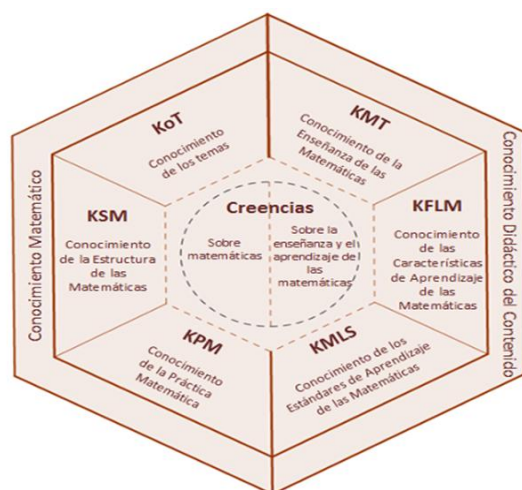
Conocimiento Matemático

Conocimiento Didáctico del Contenido

KoT
Conocimiento de los temas

KMT
Conocimiento de la Enseñanza de las Matemáticas

KSM
Conocimiento de la Estructura de las Matemáticas

Creencias
Sobre matemáticas
Sobre la enseñanza y el aprendizaje de las matemáticas

KFLM
Conocimiento de las Características de Aprendizaje de las Matemáticas

KPM
Conocimiento de la Práctica Matemática

KMLS
Conocimiento de los Estándares de Aprendizaje de las Matemáticas